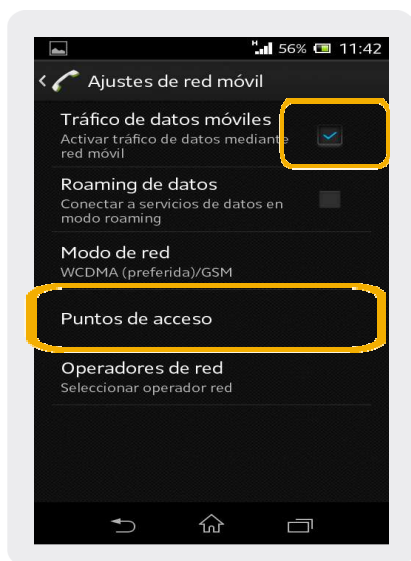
H 56% 11:42

Ajustes de red móvil

Tráfico de datos móviles
Activar tráfico de datos mediante red móvil

Roaming de datos
Conectar a servicios de datos en modo roaming

Modo de red
WCDMA (preferida)/GSM

Puntos de acceso

Operadores de red
Seleccionar operador red